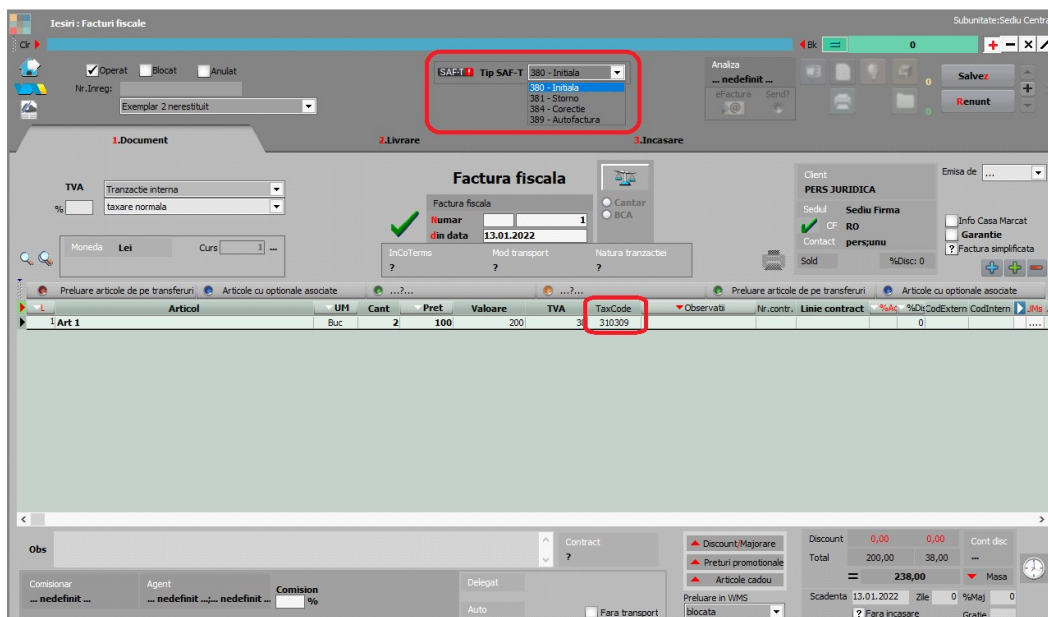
Iesiri : Facturi fiscale
Subunitate:Sediu Centra
Clr
Bk
0
Operat Blocat Anulat
Nr.Inreg:
Exemplar 2 nerestituit
SAF-T Tip SAF-T 380 - Initiala
380 - Initiala
381 - Storno
384 - Corectie
389 - Autofactura
Analiza
... nedefinit ...
eFactura Send?
Salvez
Renunt
1.Document
2.Livrare
3.Incasare
TVA Tranzactie interna
% taxare normala
Factura fiscala
Factura fiscala
Numar 1
din data 13.01.2022
Cantar
BCA
Moneda Lei Curs 1
InCoTerms ?
Mod transport ?
Natura tranzactiei ?
Client
PERS JURIDICA
Sediul Sediu Firma
CF RO
Contact pers;unu
Sold %Disc: 0
Emisa de ...
Info Casa Marcat
Garantie
? Factura simplificata
Preluare articole de pe transferuri Articole cu optionale asociate ...?... ...?... Preluare articole de pe transferuri Articole cu optionale asociate
| L | Articol | UM | Cant | Pret | Valoare | TVA | TaxCode | Observatii | Nr.contr. | Linie contract | %Ac | %Dis | CodExtern | CodIntern | UMs |
|---|---|---|---|---|---|---|---|---|---|---|---|---|---|---|---|
| 1 | Art 1 | Buc | 2 | 100 | 200 | 38 | 310309 | | | | | 0 | | | .... |
Obs
Contract ?
Discount/Majorare
Preturi promotionale
Articole cadou
Preluare in WMS blocata
Discount 0,00 0,00
Total 200,00 38,00
= 238,00
Cont disc ...
Masa
Scadenta 13.01.2022 Zile 0 %Maj 0
? Fara incasare Gratie
Comisionar ... nedefinit ...
Agent ... nedefinit ...;... nedefinit ...
Comision %
Delegat
Auto
Fara transport